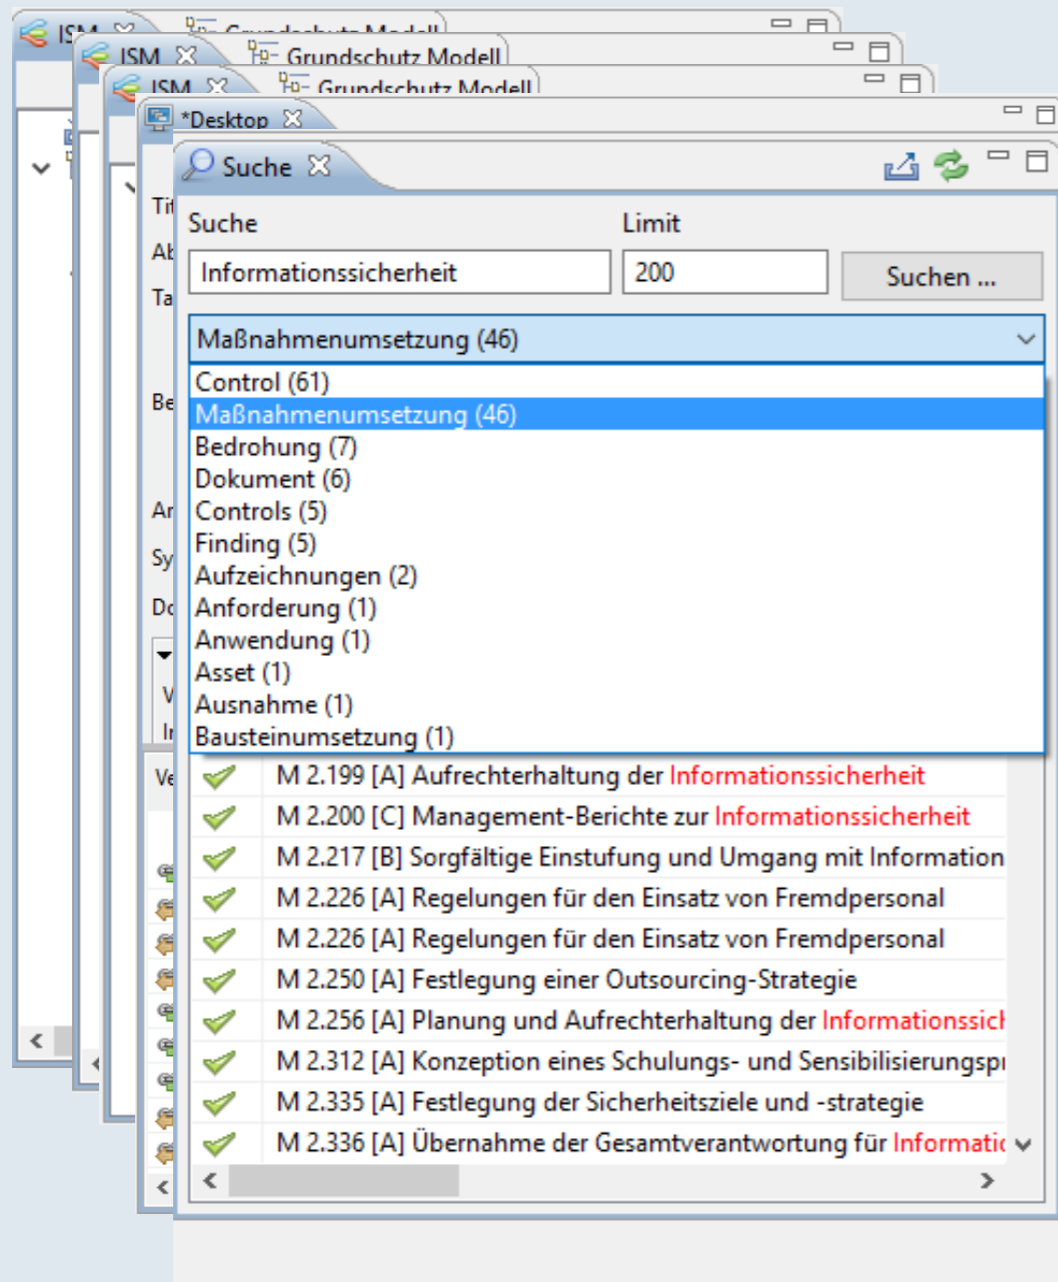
ISM Grundschutz Modell
ISM Grundschutz Modell
ISM Grundschutz Modell
*Desktop
Suche

Suche
Limit
Informationssicherheit
200
Suchen ...
Maßnahmenumsetzung (46)
Control (61)
Maßnahmenumsetzung (46)
Bedrohung (7)
Dokument (6)
Controls (5)
Finding (5)
Aufzeichnungen (2)
Anforderung (1)
Anwendung (1)
Asset (1)
Ausnahme (1)
Bausteinumsetzung (1)

M 2.199 [A] Aufrechterhaltung der Informationssicherheit
M 2.200 [C] Management-Berichte zur Informationssicherheit
M 2.217 [B] Sorgfältige Einstufung und Umgang mit Information
M 2.226 [A] Regelungen für den Einsatz von Fremdpersonal
M 2.226 [A] Regelungen für den Einsatz von Fremdpersonal
M 2.250 [A] Festlegung einer Outsourcing-Strategie
M 2.256 [A] Planung und Aufrechterhaltung der Informationssich
M 2.312 [A] Konzeption eines Schulungs- und Sensibilisierungspı
M 2.335 [A] Festlegung der Sicherheitsziele und -strategie
M 2.336 [A] Übernahme der Gesamtverantwortung für Informatic